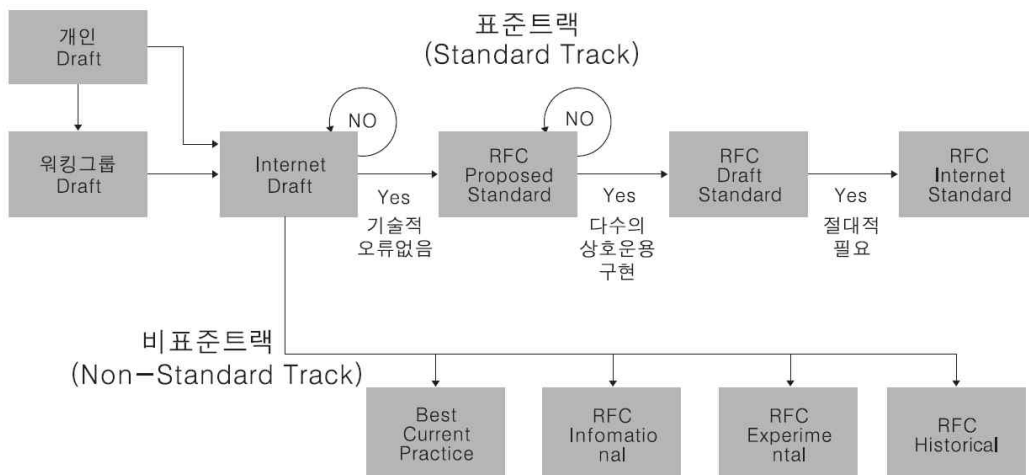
표준트랙
(Standard Track)

개인
Draft

워킹그룹
Draft

Internet
Draft

NO

RFC
Proposed
Standard

NO

RFC
Draft
Standard

RFC
Internet
Standard

Yes
기술적
오류없음

Yes
다수의
상호운용
구현

Yes
절대적
필요

비표준트랙
(Non-Standard Track)

Best
Current
Practice

RFC
Infomatio
nal

RFC
Experime
ntal

RFC
Historical